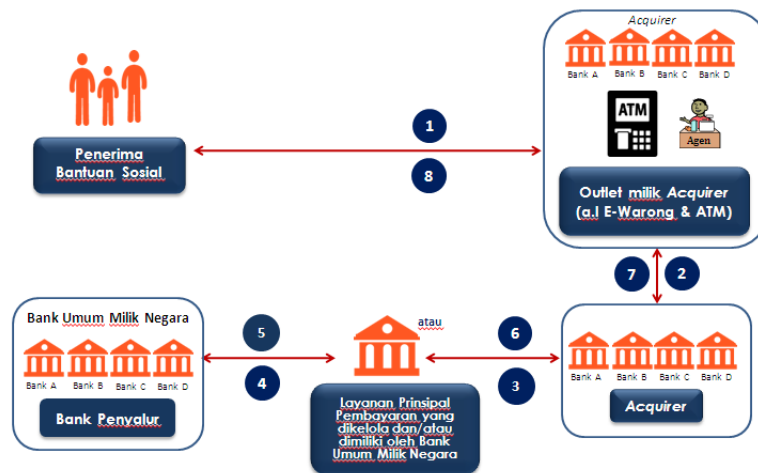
Penerima Bantuan Sosial

1

8

Acquirer

Bank A Bank B Bank C Bank D

ATM

Agen

Outlet milik Acquirer (a.l E-Warong & ATM)

7

2

Bank Umum Milik Negara

Bank A Bank B Bank C Bank D

Bank Penyalur

5

4

atau

Layanan Prinsipal Pembayaran yang dikelola dan/atau dimiliki oleh Bank Umum Milik Negara

6

3

Bank A Bank B Bank C Bank D

Acquirer